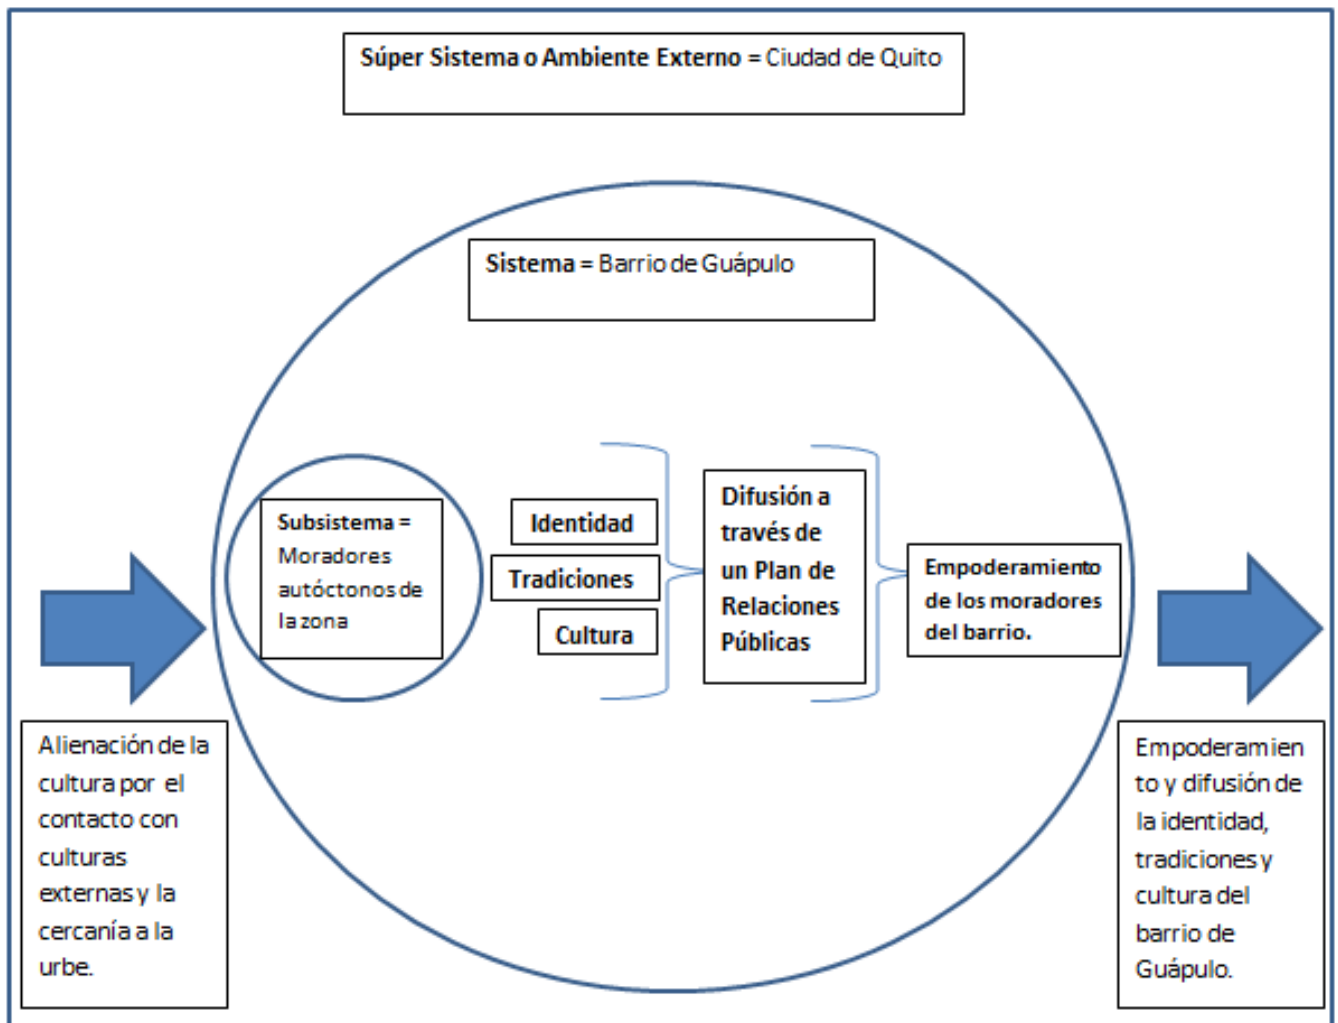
Súper Sistema o Ambiente Externo = Ciudad de Quito

Sistema = Barrio de Guápulo

Subsistema = Moradores autóctonos de la zona

Identidad

Tradiciones

Cultura

Difusión a través de un Plan de Relaciones Públicas

Empoderamiento de los moradores del barrio.

Alienación de la cultura por el contacto con culturas externas y la cercanía a la urbe.

Empoderamiento y difusión de la identidad, tradiciones y cultura del barrio de Guápulo.